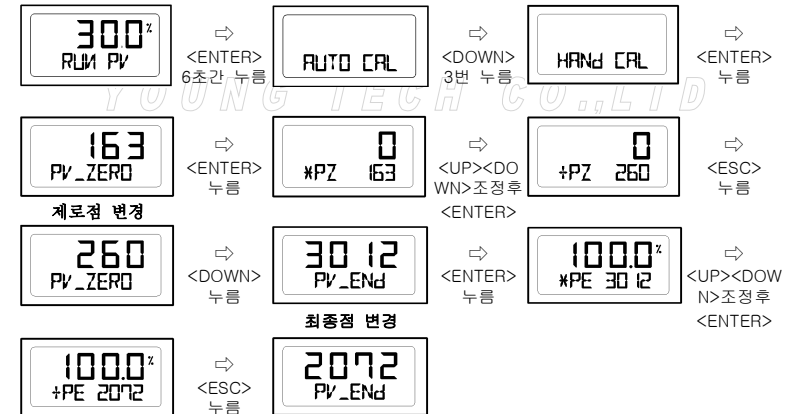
300%
RUN PV

⇨
<ENTER>
6초간 누름

AUTO CAL

⇨
<DOWN>
3번 누름

HANd CAL

⇨
<ENTER>
누름

YOUNG TECH CO.,LTD

163
PV_ZERO

⇨
<ENTER>
누름

0
*PZ 163

⇨
<UP><DOWN>조정후
<ENTER>

0
+PZ 260

⇨
<ESC>
누름

제로점 변경

260
PV_ZERO

⇨
<DOWN>
누름

3012
PV_ENd

⇨
<ENTER>
누름

100.0%
*PE 3012

⇨
<UP><DOWN>조정후
<ENTER>

최종점 변경

100.0%
+PE 2072

⇨
<ESC>
누름

2072
PV_ENd